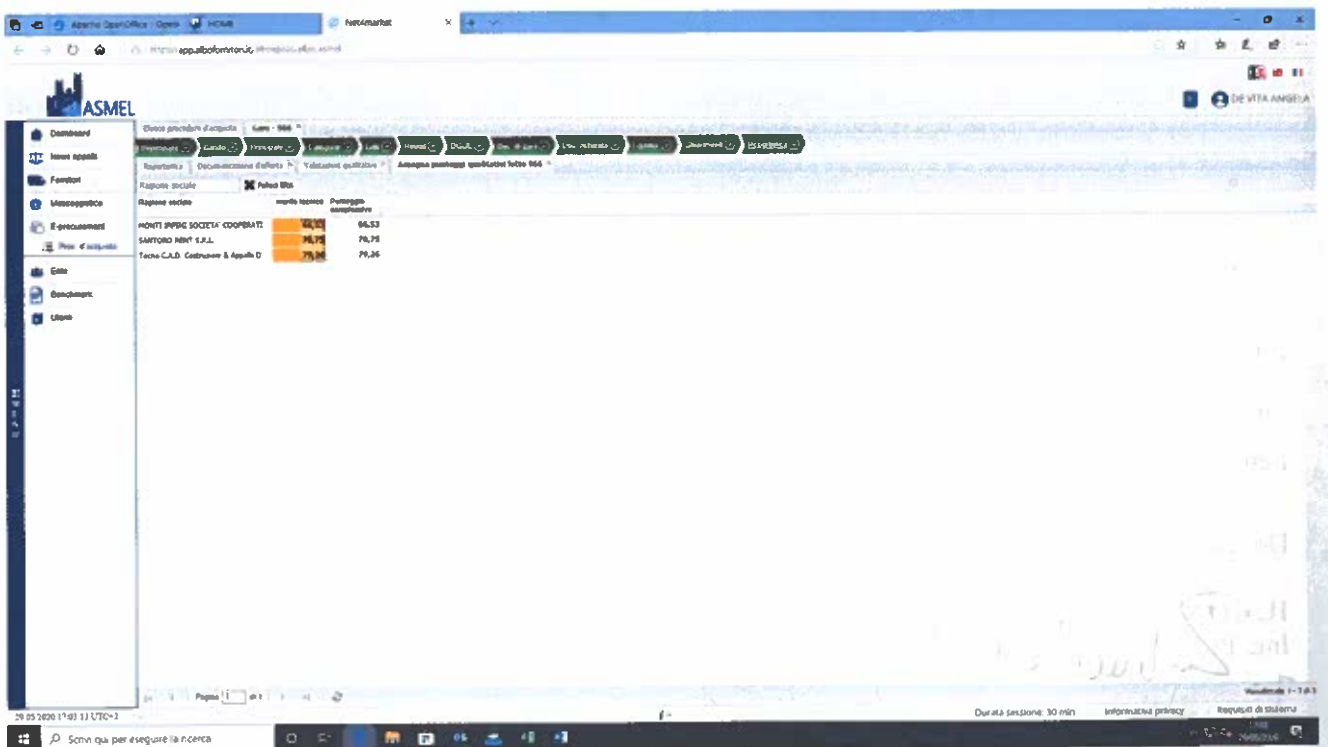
Apache OpenOffice HOME Net4market

https://app.albofornitori.it

ASMEL

DE VITA ANGELA

Dashboard
Nuovi appalti
Fornitori
Messaggistica
E-procurement
Proc. d'acquisto
Gare
Benchmark
Utenti

Elenco procedure d'acquisto | Gara - 964

Reportistica | Documentazione d'offerta | Valutazioni qualitative | Riepilogo punteggi qualitativi lotto 964

Ragione sociale | Pulisci filtri

| Ragione sociale | Punteggio tecnico | Punteggio complessivo |
|---|---|---|
| MONTI IMPRE SOCIETA' COOPERATI | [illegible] | 96,53 |
| SANTORO MINT S.R.L. | 70,75 | 70,75 |
| Tecno C.A.D. Costruzioni & Appalti D | 75,06 | 79,26 |

Pagina 1 di 1

Visualizzati 1 - 3 di 3

29.05.2020 12:03 UTC+2

Durata sessione: 30 min | Informativa privacy | Requisiti di sistema

Scrivi qui per eseguire la ricerca